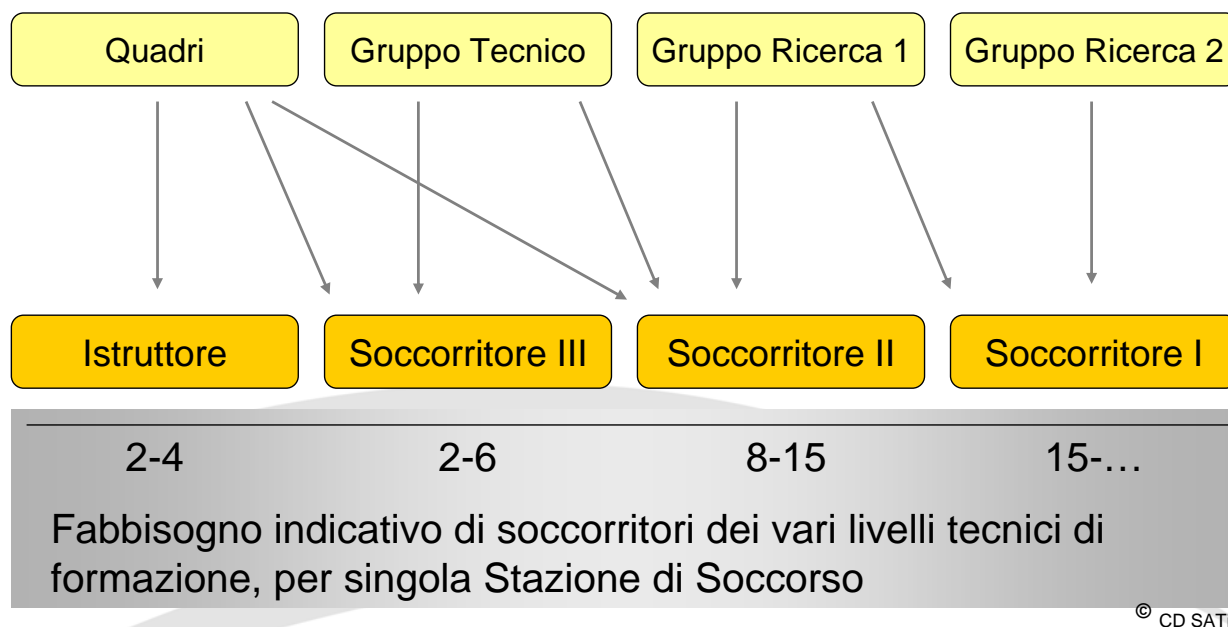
Quadri

Gruppo Tecnico

Gruppo Ricerca 1

Gruppo Ricerca 2

Istruttore

Soccorritore III

Soccorritore II

Soccorritore I

2-4

2-6

8-15

15-…

Fabbisogno indicativo di soccorritori dei vari livelli tecnici di formazione, per singola Stazione di Soccorso

© CD SAT